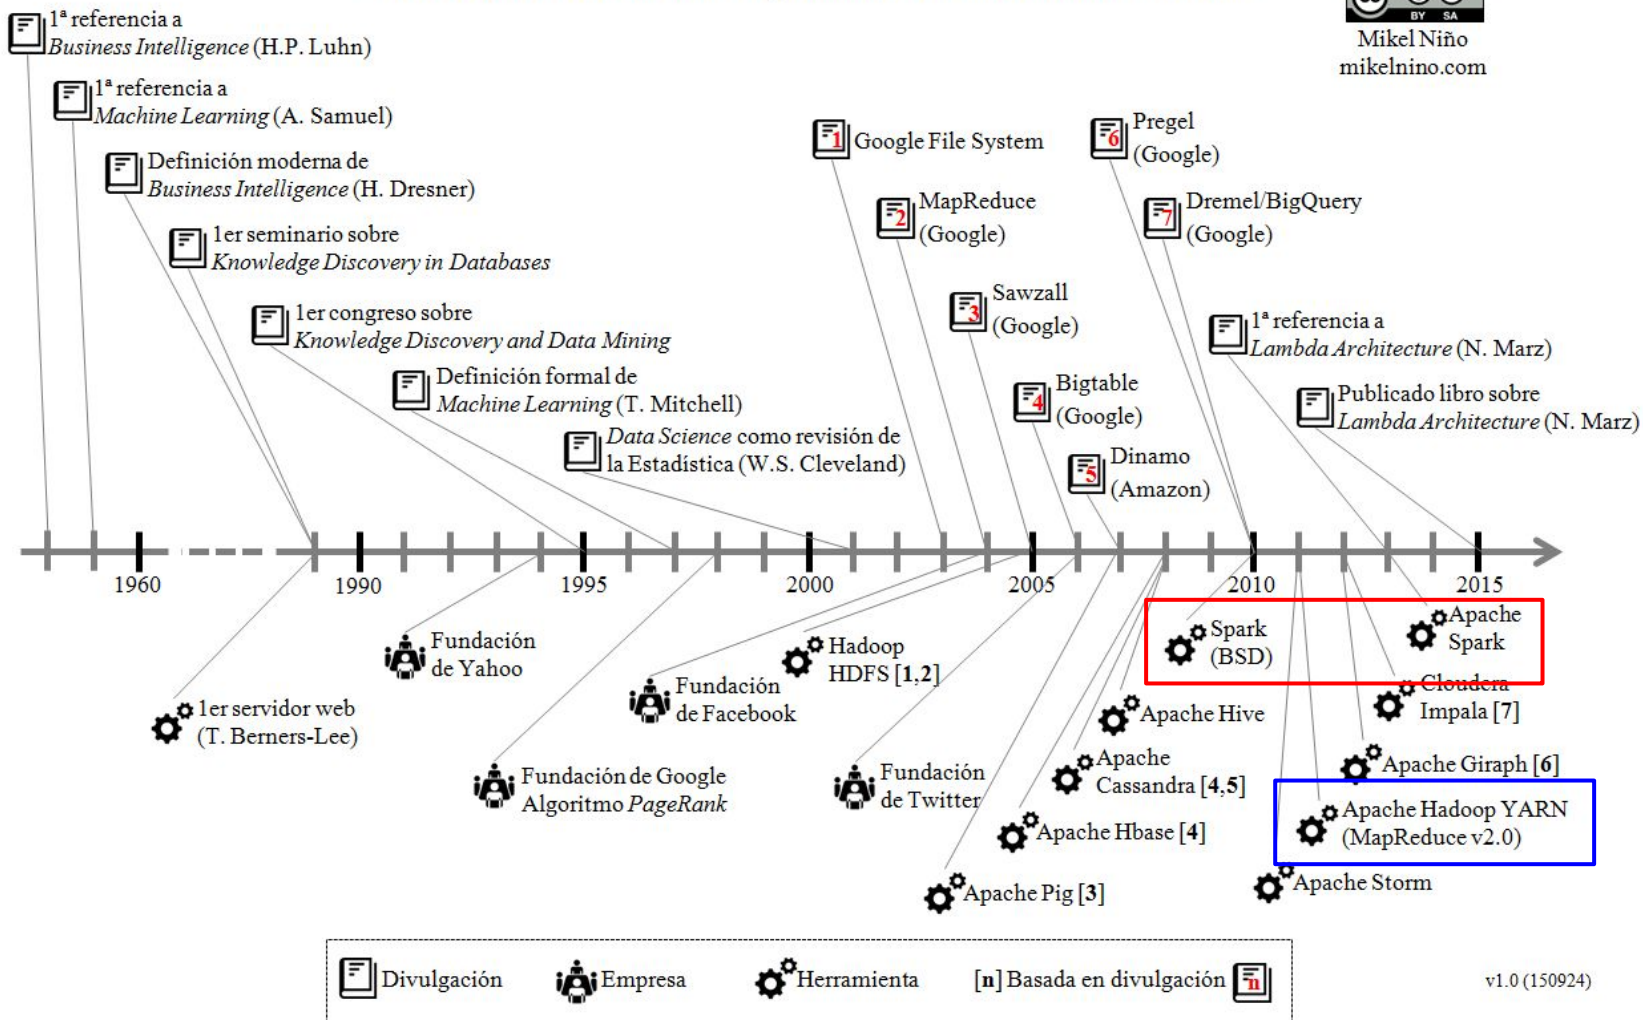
1ª referencia a *Business Intelligence* (H.P. Luhn)

1ª referencia a *Machine Learning* (A. Samuel)

Definición moderna de *Business Intelligence* (H. Dresner)

1er seminario sobre *Knowledge Discovery in Databases*

1er congreso sobre *Knowledge Discovery and Data Mining*

Definición formal de *Machine Learning* (T. Mitchell)

*Data Science* como revisión de la Estadística (W.S. Cleveland)

1 Google File System

2 MapReduce (Google)

3 Sawzall (Google)

4 Bigtable (Google)

5 Dinamo (Amazon)

6 Pregel (Google)

7 Dremel/BigQuery (Google)

1ª referencia a *Lambda Architecture* (N. Marz)

Publicado libro sobre *Lambda Architecture* (N. Marz)

BY SA
Mikel Niño
mikelnino.com

1960 1990 1995 2000 2005 2010 2015

1er servidor web (T. Berners-Lee)

Fundación de Yahoo

Fundación de Google Algoritmo *PageRank*

Fundación de Facebook

Hadoop HDFS [1,2]

Fundación de Twitter

Apache Pig [3]

Apache Hbase [4]

Apache Cassandra [4,5]

Apache Hive

Spark (BSD)

Apache Spark

Cloudera Impala [7]

Apache Giraph [6]

Apache Hadoop YARN (MapReduce v2.0)

Apache Storm

Divulgación
Empresa
Herramienta
[n] Basada en divulgación n

v1.0 (150924)